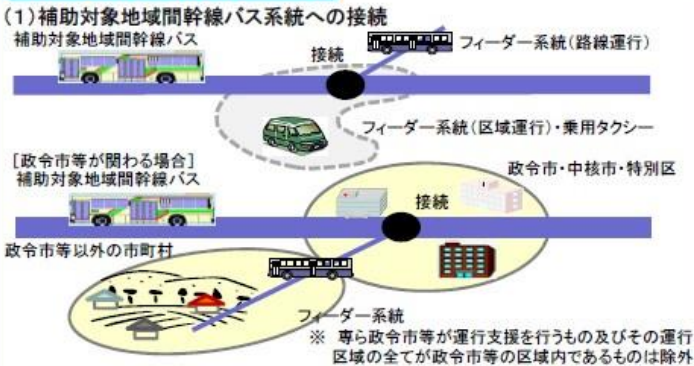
(1)補助対象地域間幹線バス系統への接続

補助対象地域間幹線バス

接続

フィーダー系統(路線運行)

フィーダー系統(区域運行)・乗用タクシー

[政令市等が関わる場合]
補助対象地域間幹線バス

政令市・中核市・特別区

接続

政令市等以外の市町村

フィーダー系統

※ 専ら政令市等が運行支援を行うもの及びその運行区域の全てが政令市等の区域内であるものは除外